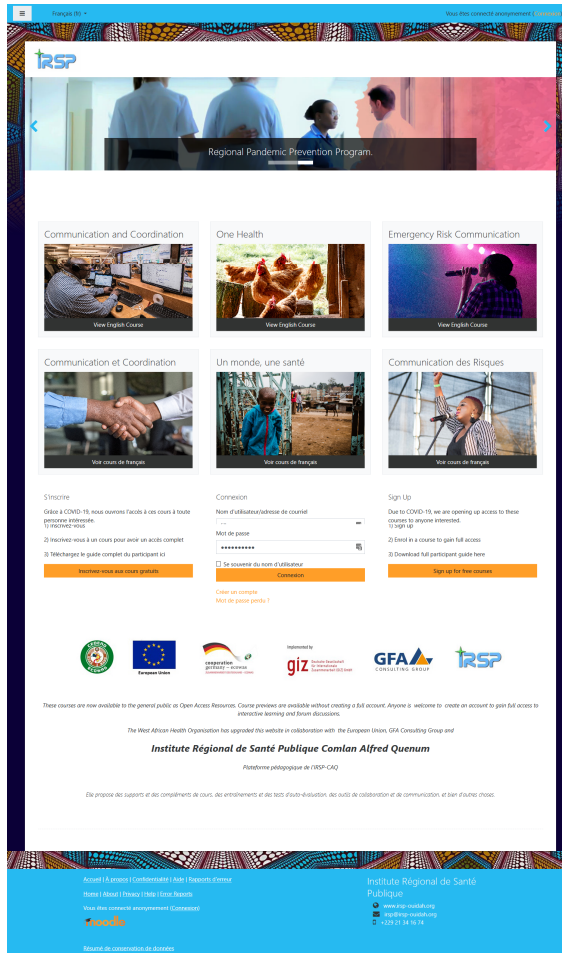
Français (fr)

Vous êtes connecté anonymement (Connexion)

IRSP

Regional Pandemic Prevention Program.

Communication and Coordination
View English Course

One Health
View English Course

Emergency Risk Communication
View English Course

Communication et Coordination
Voir cours de français

Un monde, une santé
Voir cours de français

Communication des Risques
Voir cours de français

S'inscrire

Grâce à COVID-19, nous ouvrons l'accès à ces cours à toute personne intéressée.
1) Inscrivez-vous

2) Inscrivez-vous à un cours pour avoir un accès complet

3) Téléchargez le guide complet du participant ici

Inscrivez-vous aux cours gratuits

Connexion

Nom d'utilisateur/adresse de courriel

Mot de passe

•••••••••••

Se souvenir du nom d'utilisateur

Connexion

Créer un compte
Mot de passe perdu ?

Sign Up

Due to COVID-19, we are opening up access to these courses to anyone interested.
1) sign up

2) Enrol in a course to gain full access

3) Download full participant guide here

Sign up for free courses

European Union

cooperation germany

Implemented by giz

GFA CONSULTING GROUP

IRSP

These courses are now available to the general public as Open Access Resources. Course previews are available without creating a full account. Anyone is welcome to create an account to gain full access to interactive learning and forum discussions.

The West African Health Organisation has upgraded this website in collaboration with the European Union, GFA Consulting Group and

Institute Régional de Santé Publique Comlan Alfred Quenum

Plateforme pédagogique de l'IRSP-CAQ

Elle propose des supports et des compléments de cours, des entraînements et des tests d'auto-évaluation, des outils de collaboration et de communication, et bien d'autres choses.

Accueil | A propos | Confidentialité | Aide | Rapports d'erreur

Home | About | Privacy | Help | Error Reports

Vous êtes connecté anonymement (Connexion)

moodle

Résumé de conservation de données

Institute Régional de Santé Publique

www.irsp-ouidah.org
irsp@irsp-ouidah.org
+229 21 34 16 74